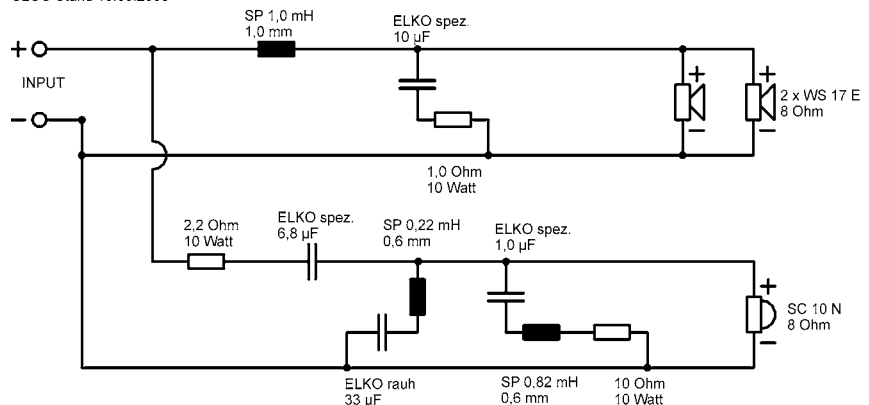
SP 1,0 mH
1,0 mm

ELKO spez.
10 µF

+
INPUT
-

+
-
+
-
2 x WS 17 E
8 Ohm

1,0 Ohm
10 Watt

2,2 Ohm
10 Watt

ELKO spez.
6,8 µF

SP 0,22 mH
0,6 mm

ELKO spez.
1,0 µF

+
SC 10 N
8 Ohm
-

ELKO rauh
33 µF

SP 0,82 mH
0,6 mm

10 Ohm
10 Watt